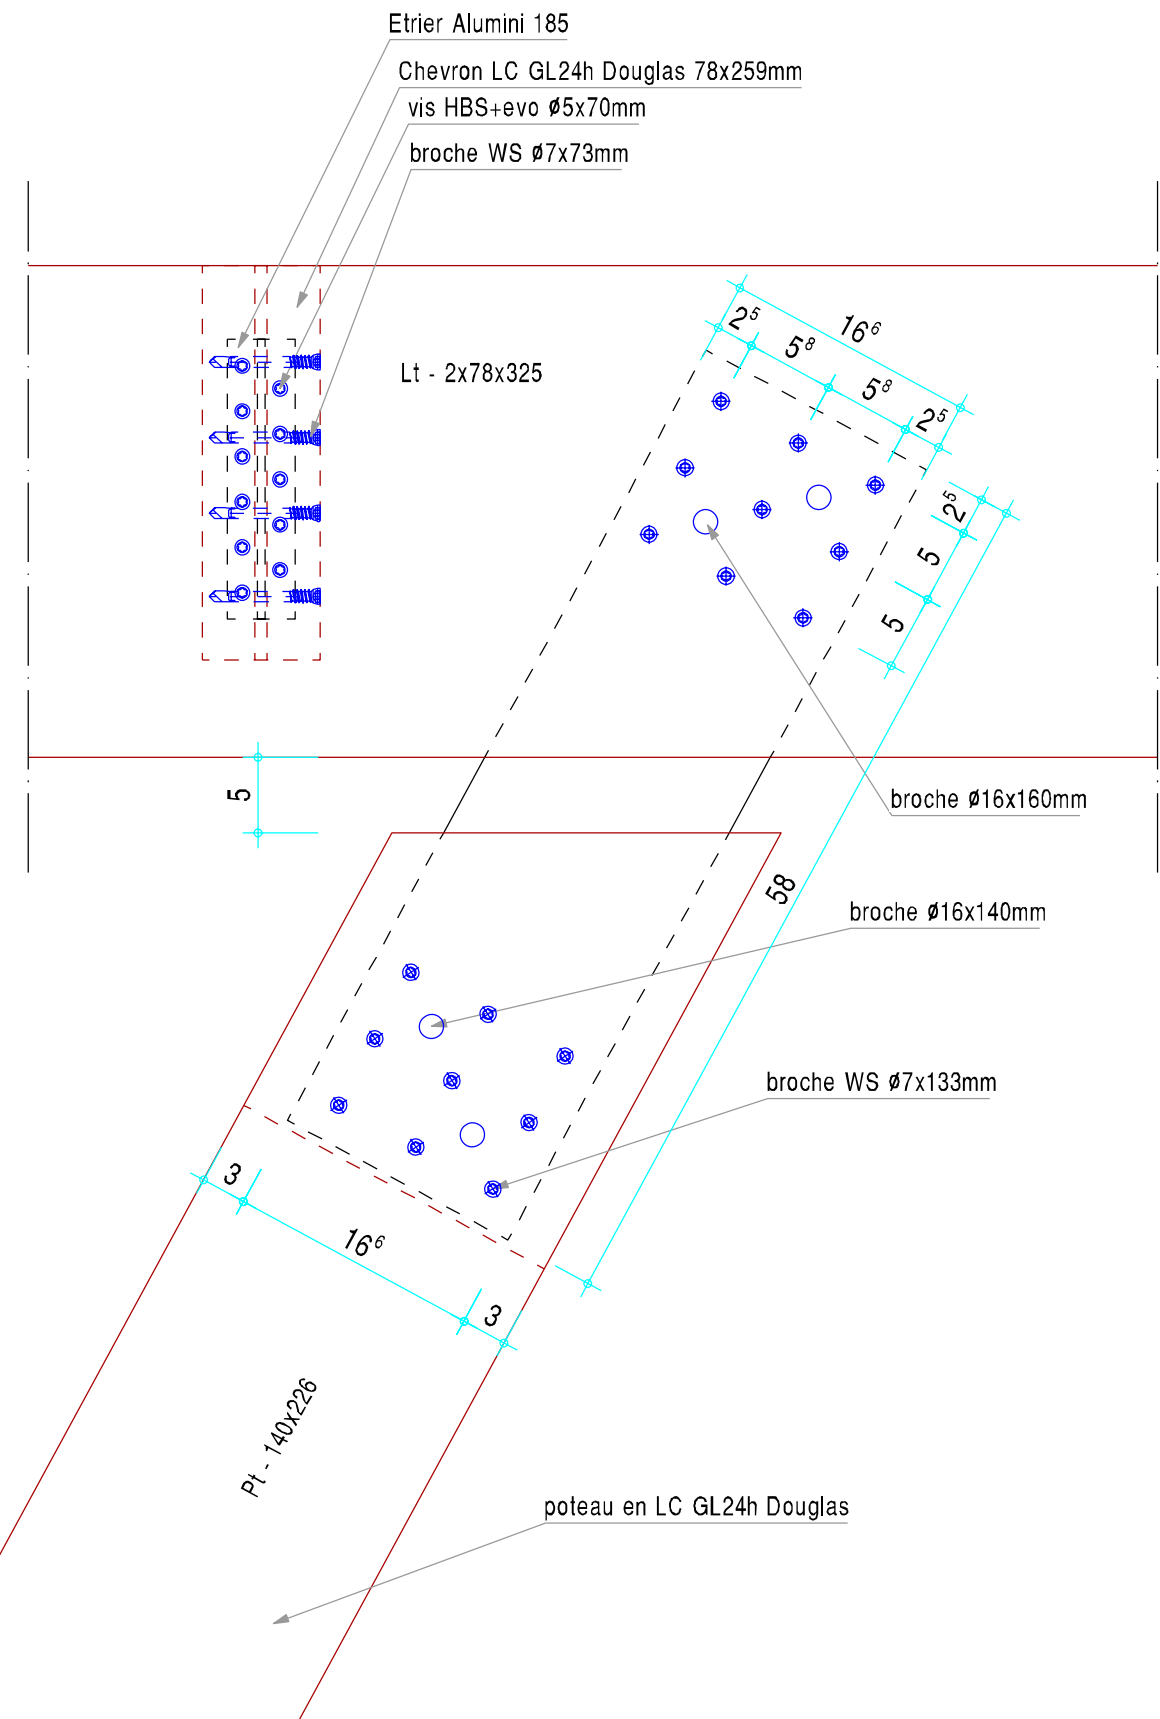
Etrier Alumini 185

Chevron LC GL24h Douglas 78x259mm

vis HBS+evo ø5x70mm

broche WS ø7x73mm

Lt - 2x78x325

$2^5$

$16^6$

$5^8$

$5^8$

$2^5$

$2^5$

5

5

5

broche ø16x160mm

58

broche ø16x140mm

broche WS ø7x133mm

3

$16^6$

3

Pt - 140x226

poteau en LC GL24h Douglas